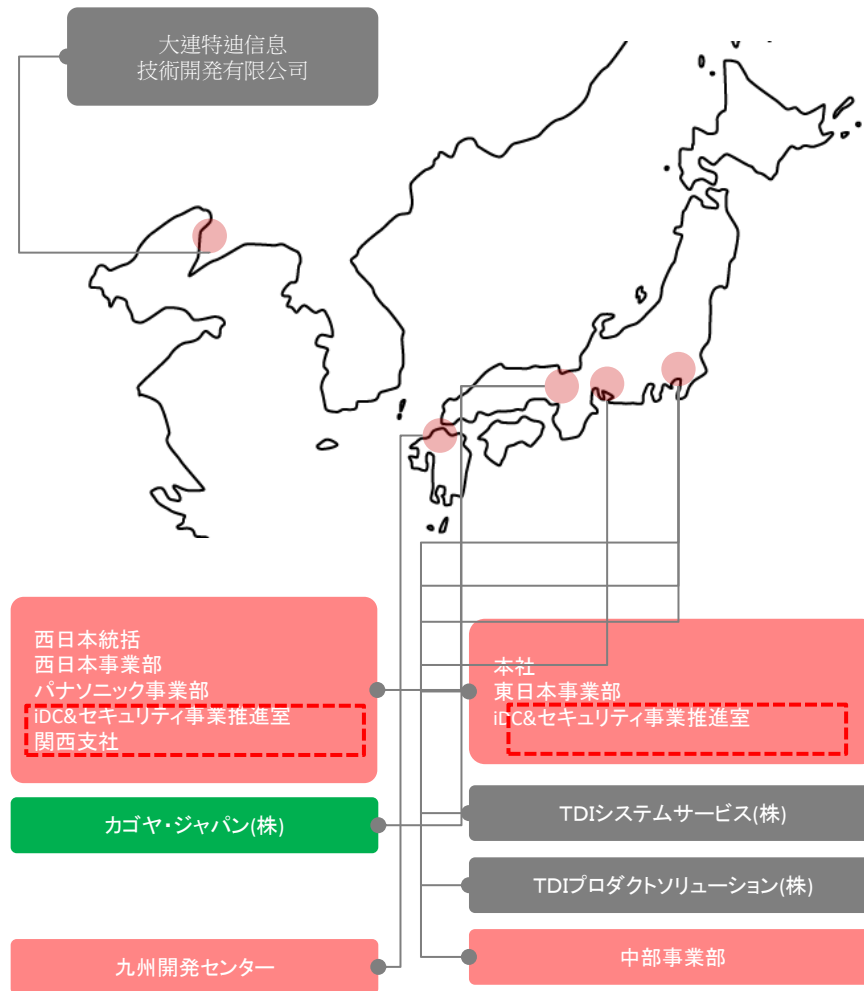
大連特迪信息
技術開発有限公司

西日本統括
西日本事業部
パナソニック事業部
iDC&セキュリティ事業推進室
関西支社

本社
東日本事業部
iDC&セキュリティ事業推進室

カゴヤ・ジャパン(株)

TDIシステムサービス(株)

TDIプロダクトソリューション(株)

九州開発センター

中部事業部